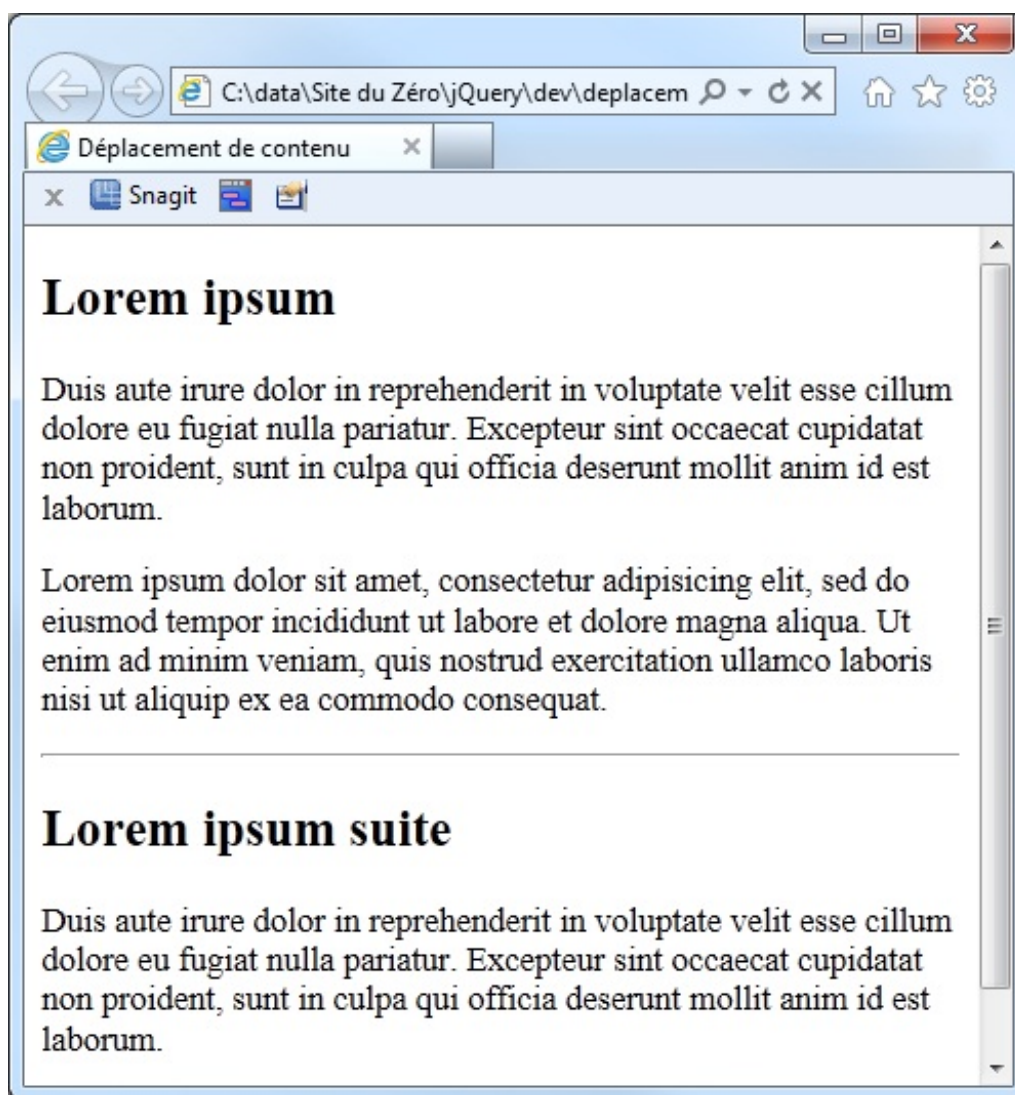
C:\data\Site du Zéro\jQuery\dev\deplacem

Déplacement de contenu

Snagit

# Lorem ipsum

Duis aute irure dolor in reprehenderit in voluptate velit esse cillum dolore eu fugiat nulla pariatur. Excepteur sint occaecat cupidatat non proident, sunt in culpa qui officia deserunt mollit anim id est laborum.

Lorem ipsum dolor sit amet, consectetur adipisicing elit, sed do eiusmod tempor incididunt ut labore et dolore magna aliqua. Ut enim ad minim veniam, quis nostrud exercitation ullamco laboris nisi ut aliquip ex ea commodo consequat.

# Lorem ipsum suite

Duis aute irure dolor in reprehenderit in voluptate velit esse cillum dolore eu fugiat nulla pariatur. Excepteur sint occaecat cupidatat non proident, sunt in culpa qui officia deserunt mollit anim id est laborum.